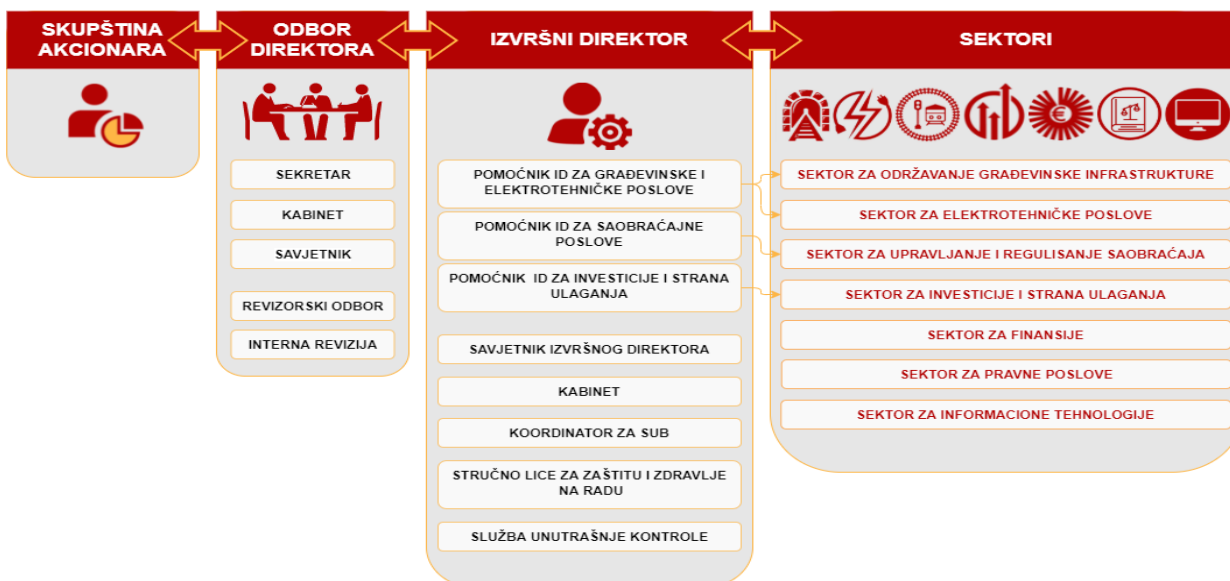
SKUPŠTINA AKCIONARA

ODBOR DIREKTORA

SEKRETAR

KABINET

SAVJETNIK

REVIZORSKI ODBOR

INTERNA REVIZIJA

IZVRŠNI DIREKTOR

POMOĆNIK ID ZA GRAĐEVINSKE I ELEKTROTEHNIČKE POSLOVE

POMOĆNIK ID ZA SAOBRAĆAJNE POSLOVE

POMOĆNIK ID ZA INVESTICIJE I STRANA ULAGANJA

SAVJETNIK IZVRŠNOG DIREKTORA

KABINET

KOORDINATOR ZA SUB

STRUČNO LICE ZA ZAŠTITU I ZDRAVLJE NA RADU

SLUŽBA UNUTRAŠNJE KONTROLE

SEKTORI

SEKTOR ZA ODRŽAVANJE GRAĐEVINSKE INFRASTRUKTURE

SEKTOR ZA ELEKTROTEHNIČKE POSLOVE

SEKTOR ZA UPRAVLJANJE I REGULISANJE SAOBRAĆAJA

SEKTOR ZA INVESTICIJE I STRANA ULAGANJA

SEKTOR ZA FINANSIJE

SEKTOR ZA PRAVNE POSLOVE

SEKTOR ZA INFORMACIONE TEHNOLOGIJE